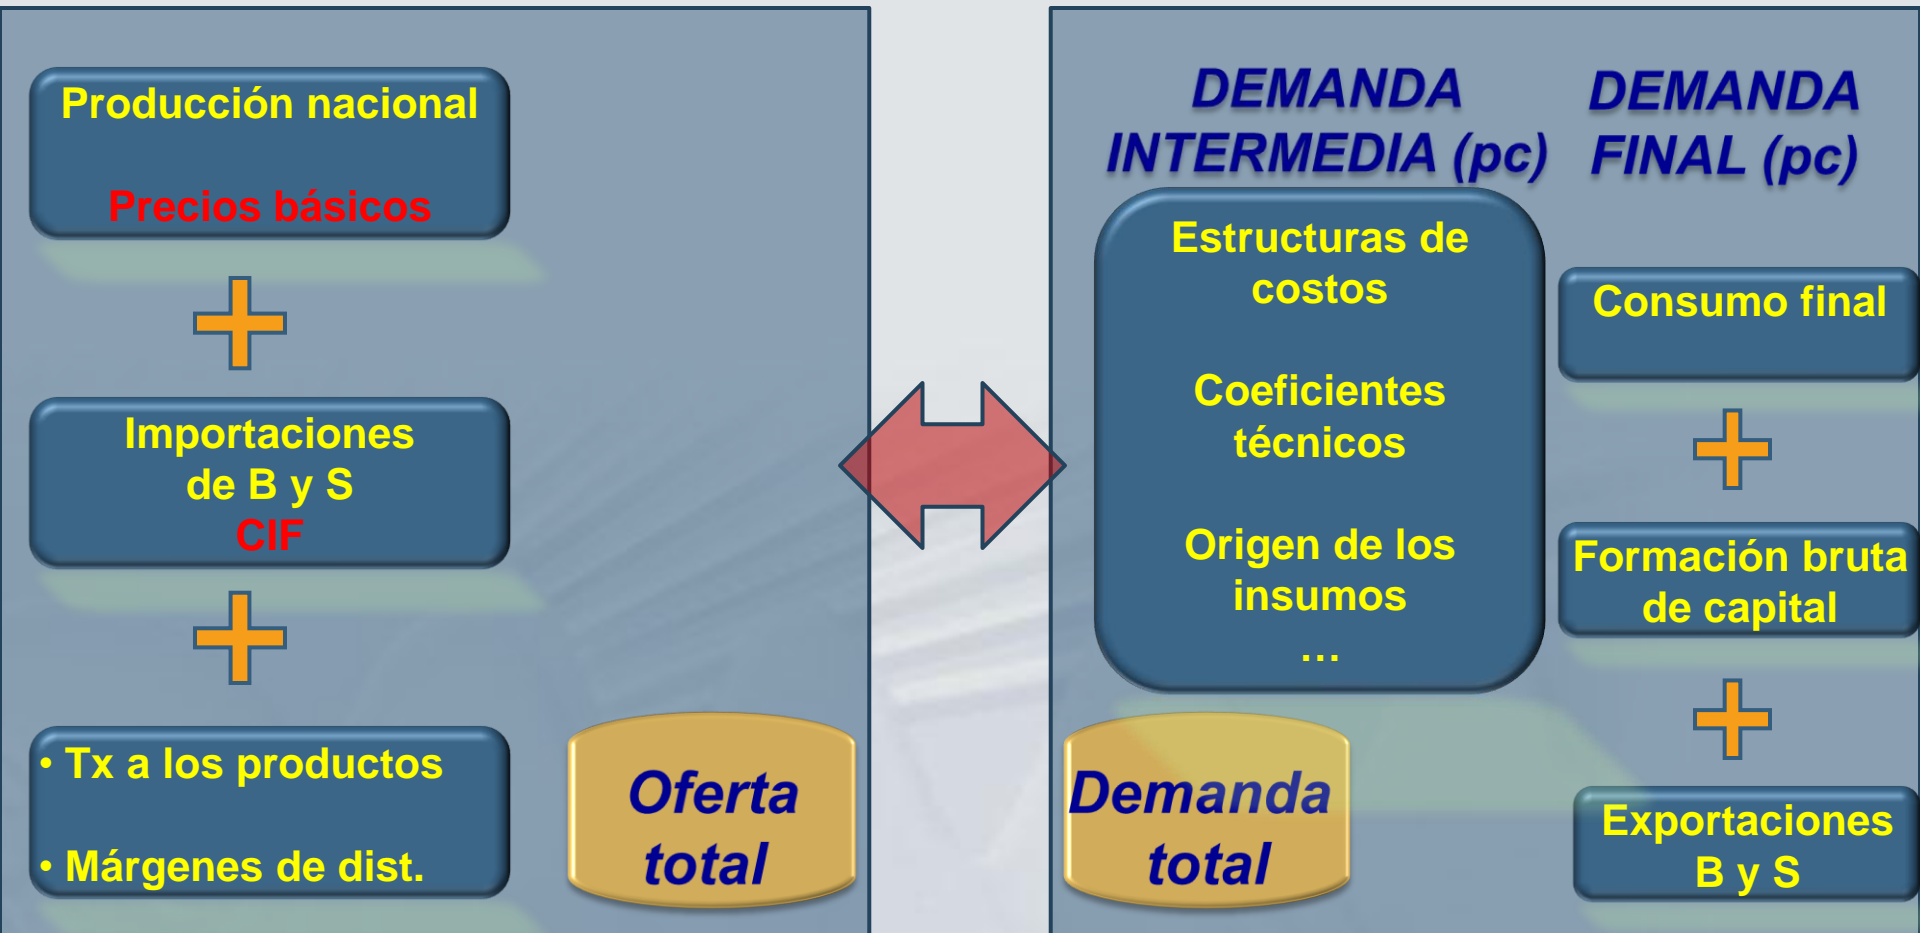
Producción nacional

Precios básicos

+

Importaciones de B y S
CIF

+

• Tx a los productos

• Márgenes de dist.

Oferta total

DEMANDA INTERMEDIA (pc)

DEMANDA FINAL (pc)

Estructuras de costos

Coeficientes técnicos

Origen de los insumos

…

Consumo final

+

Formación bruta de capital

+

Exportaciones B y S

Demanda total